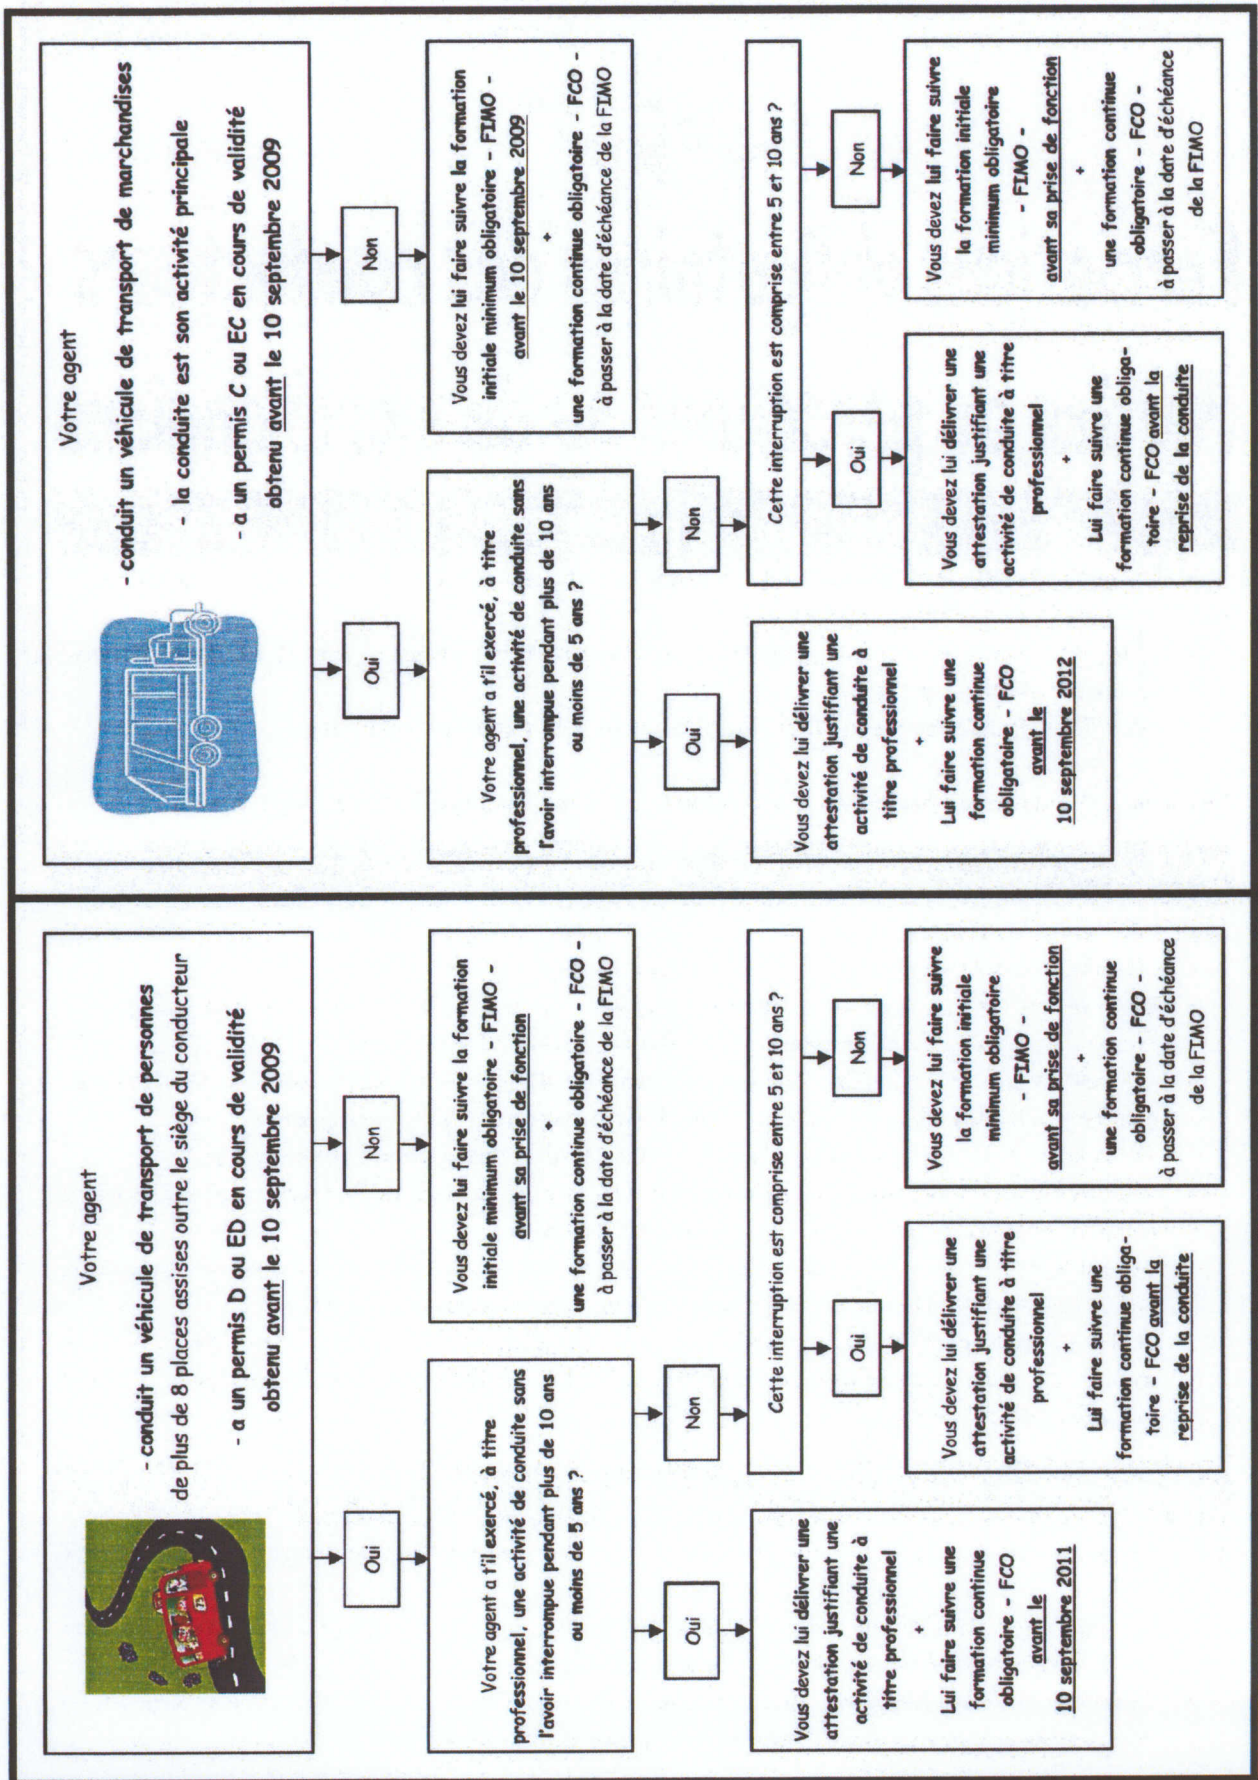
Votre agent

- conduit un véhicule de transport de marchandises

- la conduite est son activité principale

- a un permis C ou EC en cours de validité obtenu avant le 10 septembre 2009

Oui

Votre agent a t'il exercé, à titre professionnel, une activité de conduite sans l'avoir interrompue pendant plus de 10 ans ou moins de 5 ans ?

Oui

Vous devez lui délivrer une attestation justifiant une activité de conduite à titre professionnel

+

Lui faire suivre une formation continue obligatoire - FCO avant le 10 septembre 2012

Non

Cette interruption est comprise entre 5 et 10 ans ?

Oui

Vous devez lui délivrer une attestation justifiant une activité de conduite à titre professionnel

+

Lui faire suivre une formation continue obligatoire - FCO avant la reprise de la conduite

Non

Vous devez lui faire suivre la formation initiale minimum obligatoire - FIMO - avant sa prise de fonction

+

une formation continue obligatoire - FCO - à passer à la date d'échéance de la FIMO

Non

Vous devez lui faire suivre la formation initiale minimum obligatoire - FIMO - avant le 10 septembre 2009

+

une formation continue obligatoire - FCO - à passer à la date d'échéance de la FIMO

Votre agent

- conduit un véhicule de transport de personnes de plus de 8 places assises outre le siège du conducteur

- a un permis D ou ED en cours de validité obtenu avant le 10 septembre 2009

Oui

Votre agent a t'il exercé, à titre professionnel, une activité de conduite sans l'avoir interrompue pendant plus de 10 ans ou moins de 5 ans ?

Oui

Vous devez lui délivrer une attestation justifiant une activité de conduite à titre professionnel

+

Lui faire suivre une formation continue obligatoire - FCO avant le 10 septembre 2011

Non

Cette interruption est comprise entre 5 et 10 ans ?

Oui

Vous devez lui délivrer une attestation justifiant une activité de conduite à titre professionnel

+

Lui faire suivre une formation continue obligatoire - FCO avant la reprise de la conduite

Non

Vous devez lui faire suivre la formation initiale minimum obligatoire - FIMO - avant sa prise de fonction

+

une formation continue obligatoire - FCO - à passer à la date d'échéance de la FIMO

Non

Vous devez lui faire suivre la formation initiale minimum obligatoire - FIMO - avant sa prise de fonction

+

une formation continue obligatoire - FCO - à passer à la date d'échéance de la FIMO